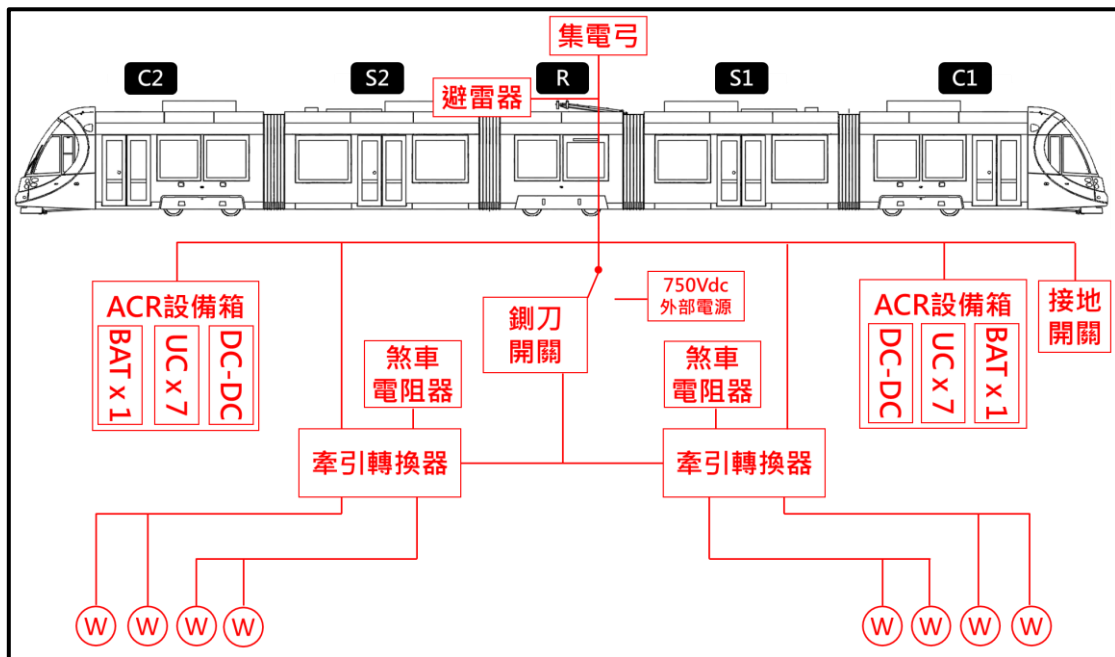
集電弓

C2

S2

R

S1

C1

避雷器

750Vdc
外部電源

ACR設備箱

BAT x 1

UC x 7

DC-DC

鍘刀
開關

煞車
電阻器

煞車
電阻器

ACR設備箱

DC-DC

UC x 7

BAT x 1

接地
開關

牽引轉換器

牽引轉換器

W W W W

W W W W